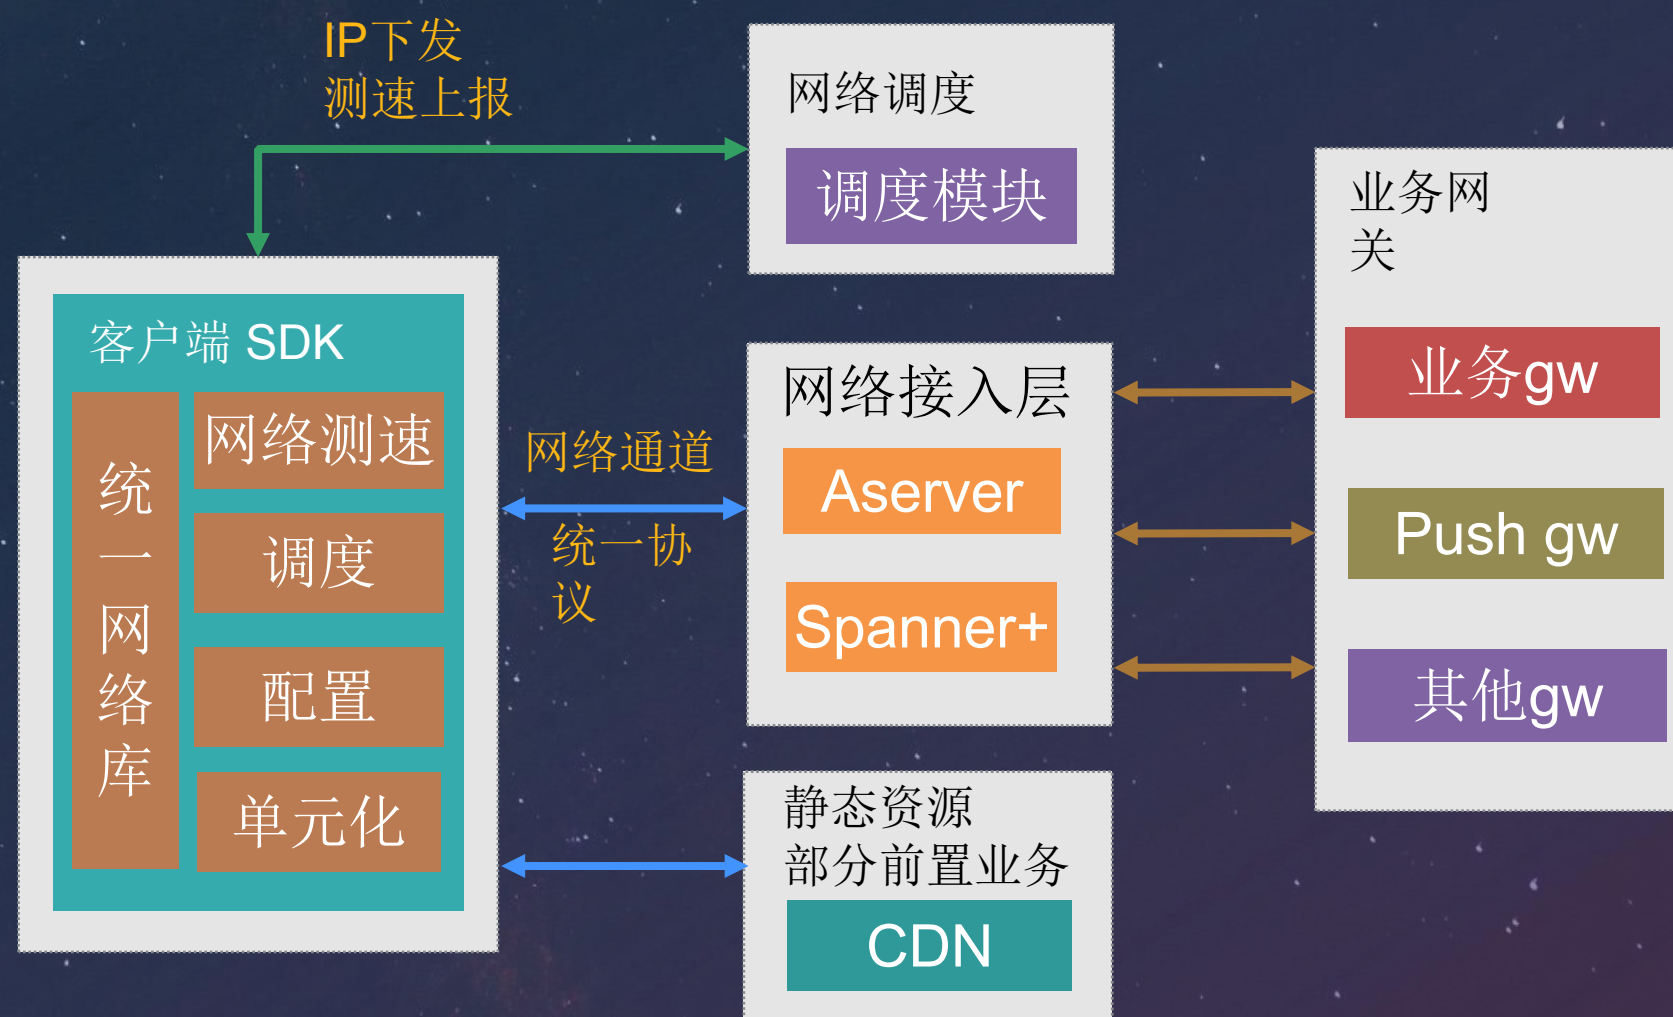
IP下发
测速上报

网络调度

调度模块

业务网关

客户端 SDK

统一网络库

网络测速

调度

配置

单元化

网络通道

统一协议

网络接入层

Aserver

Spanner+

业务gw

Push gw

其他gw

静态资源
部分前置业务

CDN